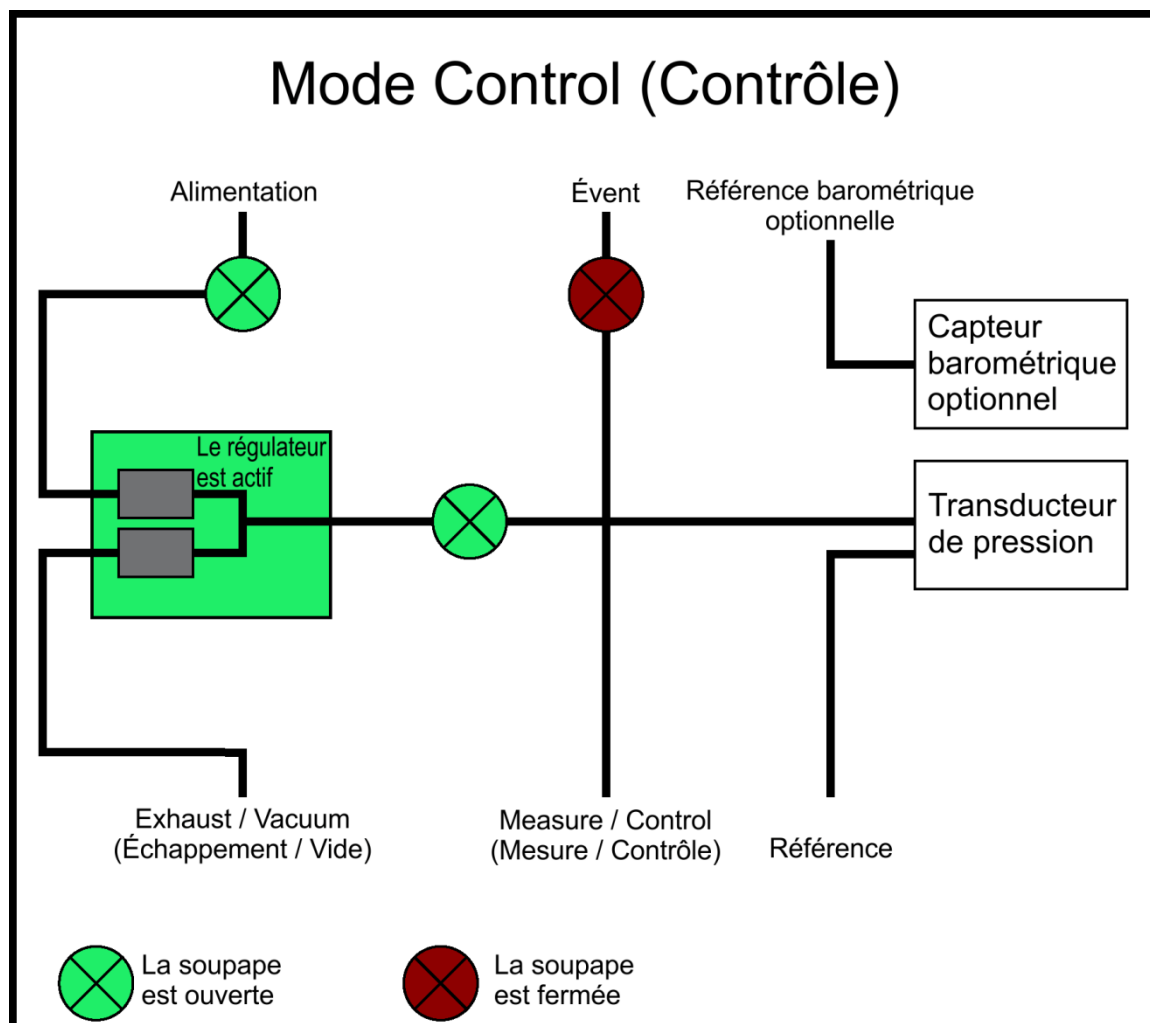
Mode Control (Contrôle)

Alimentation

Évent

Référence barométrique optionnelle

Capteur barométrique optionnel

Le régulateur est actif

Transducteur de pression

Exhaust / Vacuum (Échappement / Vide)

Measure / Control (Mesure / Contrôle)

Référence

La soupape est ouverte

La soupape est fermée